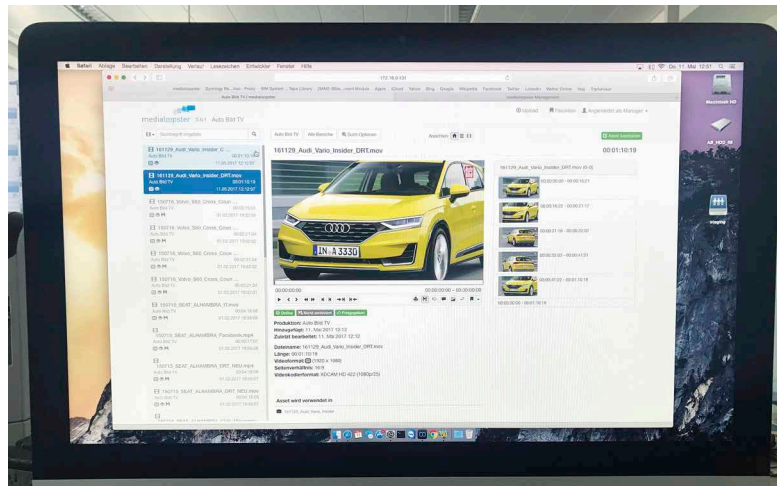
Safari Ablage Bearbeiten Darstellung Verlauf Lesezeichen Entwickler Fenster Hilfe

Do 11. Mai 12:01

172.16.0.131

Auto Bild TV | mediaposter

Macintosh HD

AR_HDD_R8

staging

mediaposter | Auto Bild TV

Upload Favoriten Angemeldet als Manager

161129_Audi_Vario_Insider_C...
Auto Bild TV
00:01:10:19
11.05.2017 12:12:07

161129_Audi_Vario_Insider_DRT.mov
Auto Bild TV
00:01:10:19
11.05.2017 12:12:07

150716_Volvo_S60_Cross_Coun...

150716_Volvo_S60_Cross_Coun...

150716_Volvo_S60_Cross_Coun...

150716_Volvo_S60_Cross_Coun...

150713_SEAT_ALHAMBRA_IT.mov

150713_SEAT_ALHAMBRA_Facelook.mp4

150713_SEAT_ALHAMBRA_DRT_NEU.mov

150713_SEAT_ALHAMBRA_DRT_NEU.mov

Auto Bild TV | Alle Bereiche | Such-Optionen

Anzeigen

161129_Audi_Vario_Insider_DRT.mov

00:01:10:19

161129_Audi_Vario_Insider_DRT.mov (0-0)

00:00:00:00 - 00:00:16:21

00:00:16:22 - 00:00:21:17

00:00:21:18 - 00:00:33:07

00:00:33:08 - 00:00:41:01

00:00:41:02 - 00:01:10:18

IN A 3330

00:00:00:00

00:00:00:00 - 00:00:00:00

Produktion: Auto Bild TV
Hinzugefügt: 11. Mai 2017 12:12
Zuletzt bearbeitet: 11. Mai 2017 12:12

Dateiname: 161129_Audi_Vario_Insider_DRT.mov
Länge: 00:01:10:19
Videoformat: (1920 x 1080)
Seitenverhältnis: 16:9
Videokodierformat: XDCAM HD 422 (1080p25)

Asset wird verwendet in

161129_Audi_Vario_Insider